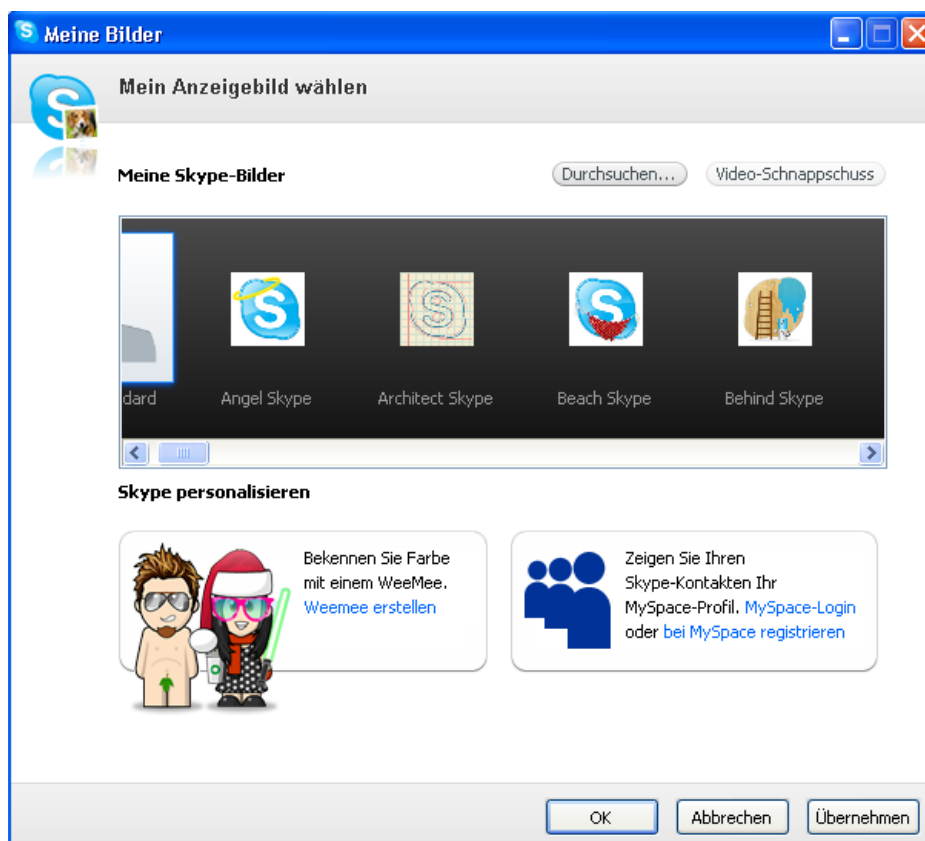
Meine Bilder

Mein Anzeigebild wählen

Meine Skype-Bilder

Durchsuchen...

Video-Schnappschuss

dard

Angel Skype

Architect Skype

Beach Skype

Behind Skype

Skype personalisieren

Bekennen Sie Farbe mit einem WeeMee. Weemee erstellen

Zeigen Sie Ihren Skype-Kontakten Ihr MySpace-Profil. MySpace-Login oder bei MySpace registrieren

OK

Abbrechen

Übernehmen